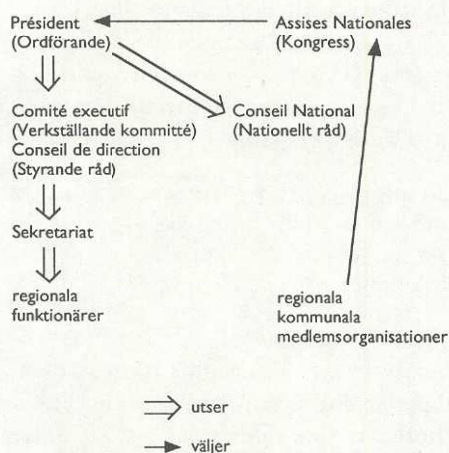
Président
(Ordförande)

Assises Nationales
(Kongress)

Comité executif
(Verkställande kommitté)
Conseil de direction
(Styrande råd)

Conseil National
(Nationellt råd)

Sekretariat

regionala
funktionärer

regionala
kommunala
medlemsorganisationer

utser

väljer